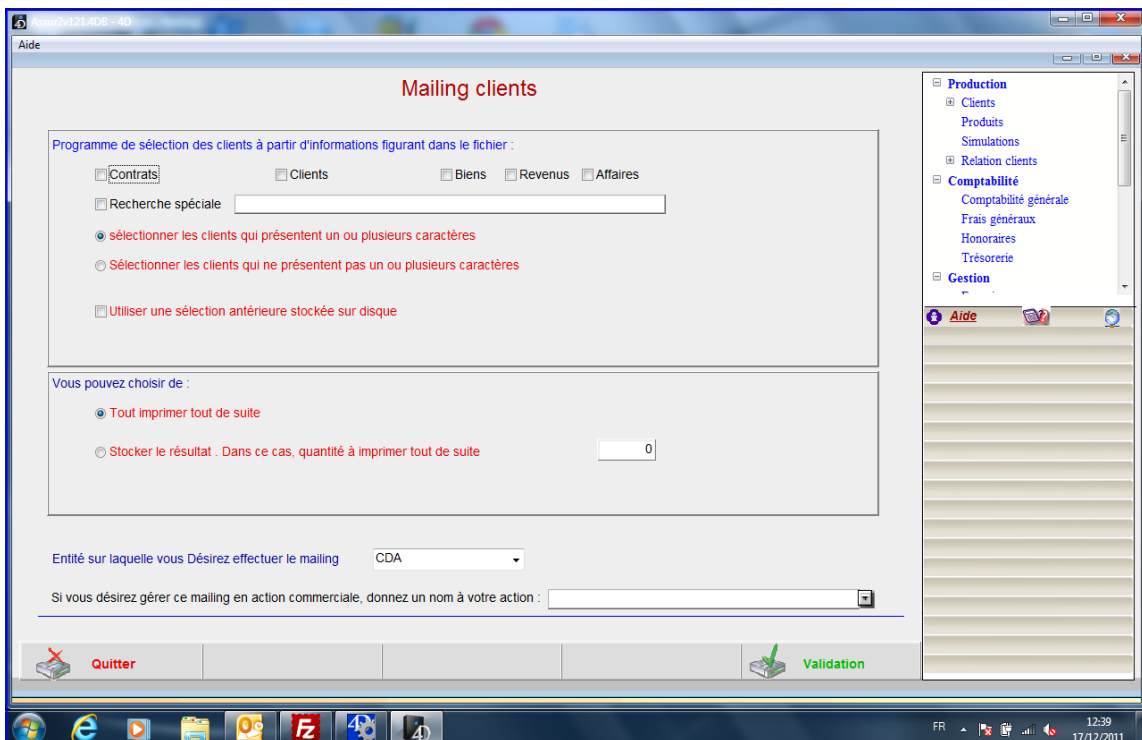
Agora2v121.4D8 - 4D

Aide

Mailing clients

Programme de sélection des clients à partir d'informations figurant dans le fichier :

Contrats

Clients

Biens

Revenus

Affaires

Recherche spéciale

sélectionner les clients qui présentent un ou plusieurs caractères

Sélectionner les clients qui ne présentent pas un ou plusieurs caractères

Utiliser une sélection antérieure stockée sur disque

Vous pouvez choisir de :

Tout imprimer tout de suite

Stocker le résultat . Dans ce cas, quantité à imprimer tout de suite 0

Entité sur laquelle vous Désirez effectuer le mailing CDA

Si vous désirez gérer ce mailing en action commerciale, donnez un nom à votre action :

Quitter

Validation

Production
Clients
Produits
Simulations
Relation clients
Comptabilité
Comptabilité générale
Frais généraux
Honoraires
Trésorerie
Gestion

Aide

FR
12:39
17/12/2011